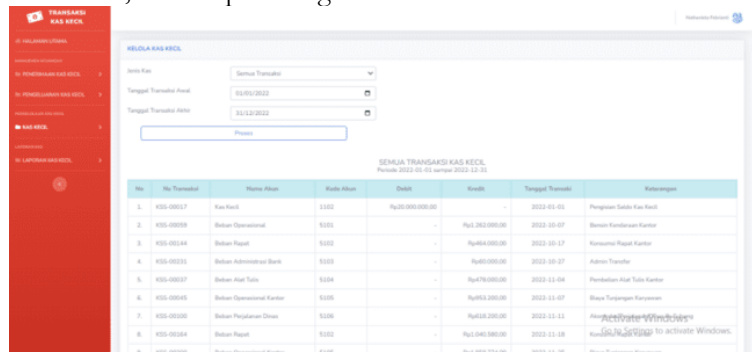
TRANSAKSI KAS KECIL

HALAMAN UTAMA

PENERIMAAN KAS KECIL

PENGELUARAN KAS KECIL

KAS KECIL

LAPORAN KAS KECIL

Nabyratna Fatinatil

KELOLA KAS KECIL

Jenis Kas: Semua Transaksi

Tanggal Transaksi Awal: 01/01/2022

Tanggal Transaksi Akhir: 31/12/2022

Proses

SEMUA TRANSAKSI KAS KECIL
Periode 2022-01-01 sampai 2022-12-31

| No | No Transaksi | Nama Akun | Kode Akun | Debit | Kredit | Tanggal Transaksi | Keterangan |
|---|---|---|---|---|---|---|---|
| 1. | KSS-00017 | Kas Kecil | 1102 | Rp20.000.000,00 | - | 2022-01-01 | Pengisian Saldo Kas Kecil |
| 2. | KSS-00059 | Beban Operasional | 5101 | - | Rp1.262.000,00 | 2022-10-07 | Bensin Kendaraan Kantor |
| 3. | KSS-00144 | Beban Rapat | 5102 | - | Rp464.000,00 | 2022-10-17 | Konsumsi Rapat Kantor |
| 4. | KSS-00231 | Beban Administrasi Bank | 5103 | - | Rp60.000,00 | 2022-10-27 | Admin Transfer |
| 5. | KSS-00037 | Beban Alat Tulis | 5104 | - | Rp478.000,00 | 2022-11-04 | Pembelian Alat Tulis Kantor |
| 6. | KSS-00065 | Beban Operasional Kantor | 5105 | - | Rp953.200,00 | 2022-11-07 | Biaya Tunjangan Karyawan |
| 7. | KSS-00100 | Beban Perjalanan Dinas | 5106 | - | Rp419.200,00 | 2022-11-11 | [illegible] |
| 8. | KSS-00184 | Beban Rapat | 5102 | - | Rp1.040.580,00 | 2022-11-18 | Konsumsi Rapat Kantor |

Activate Windows
Go to Settings to activate Windows.